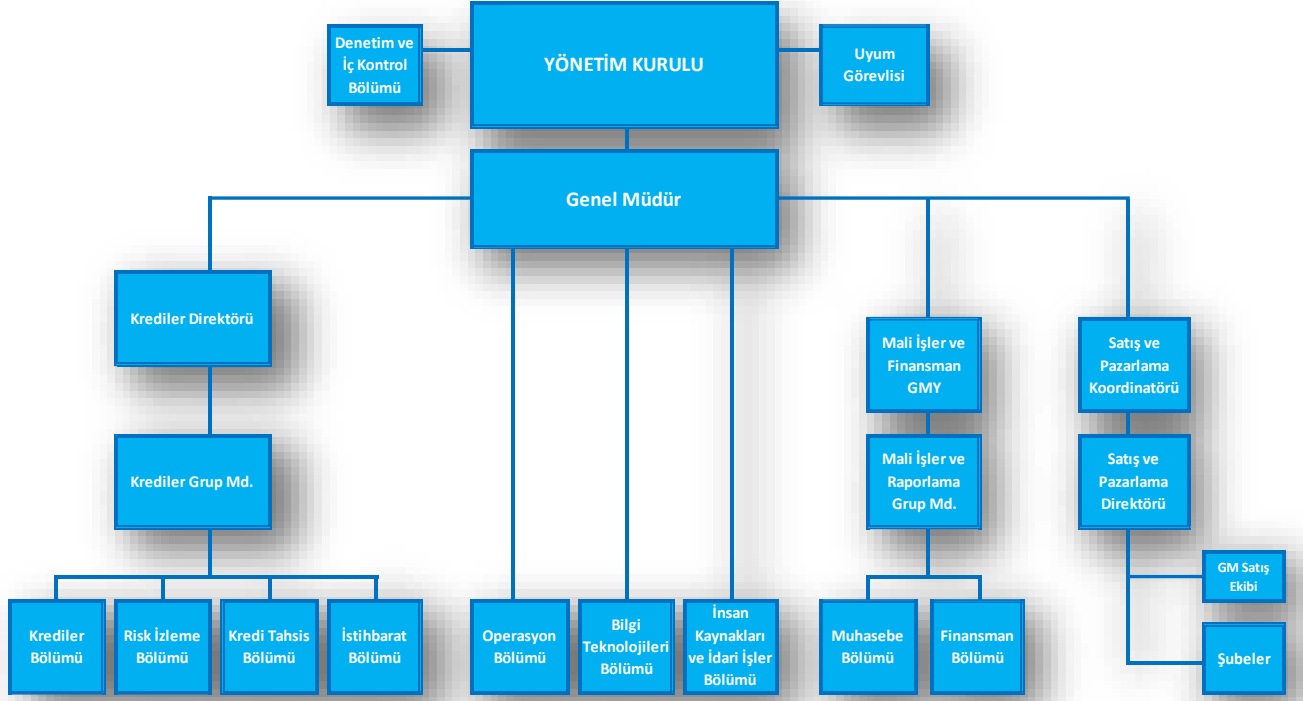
Denetim ve İç Kontrol Bölümü

YÖNETİM KURULU

Uyum Görevlisi

Genel Müdür

Krediler Direktörü

Krediler Grup Md.

Mali İşler ve Finansman GMY

Mali İşler ve Raporlama Grup Md.

Satış ve Pazarlama Koordinatörü

Satış ve Pazarlama Direktörü

GM Satış Ekibi

Şubeler

Krediler Bölümü

Risk İzleme Bölümü

Kredi Tahsis Bölümü

İstihbarat Bölümü

Operasyon Bölümü

Bilgi Teknolojileri Bölümü

İnsan Kaynakları ve İdari İşler Bölümü

Muhasebe Bölümü

Finansman Bölümü